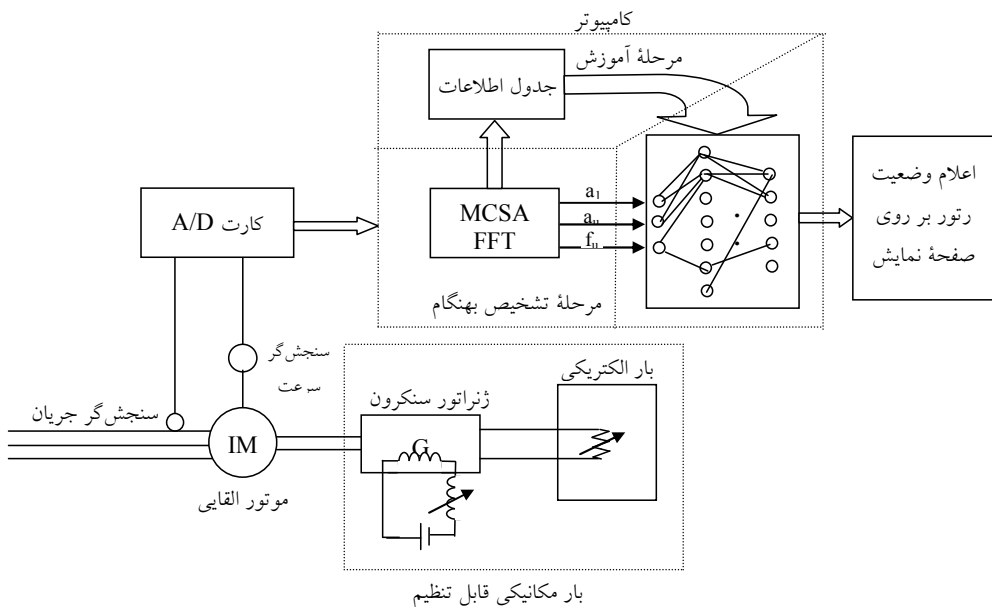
کامپیوتر

مرحلهٔ آموزش

جدول اطلاعات

اعلام وضعیت رتور بر روی صفحهٔ نمایش

کارت A/D

MCSA
FFT

$a_1$
$a_n$
$f_n$

مرحلهٔ تشخیص بهنگام

سنجش‌گر سرعت

بار الکتریکی

ژنراتور سنکرون

سنجش‌گر جریان

IM

G

موتور القایی

بار مکانیکی قابل تنظیم